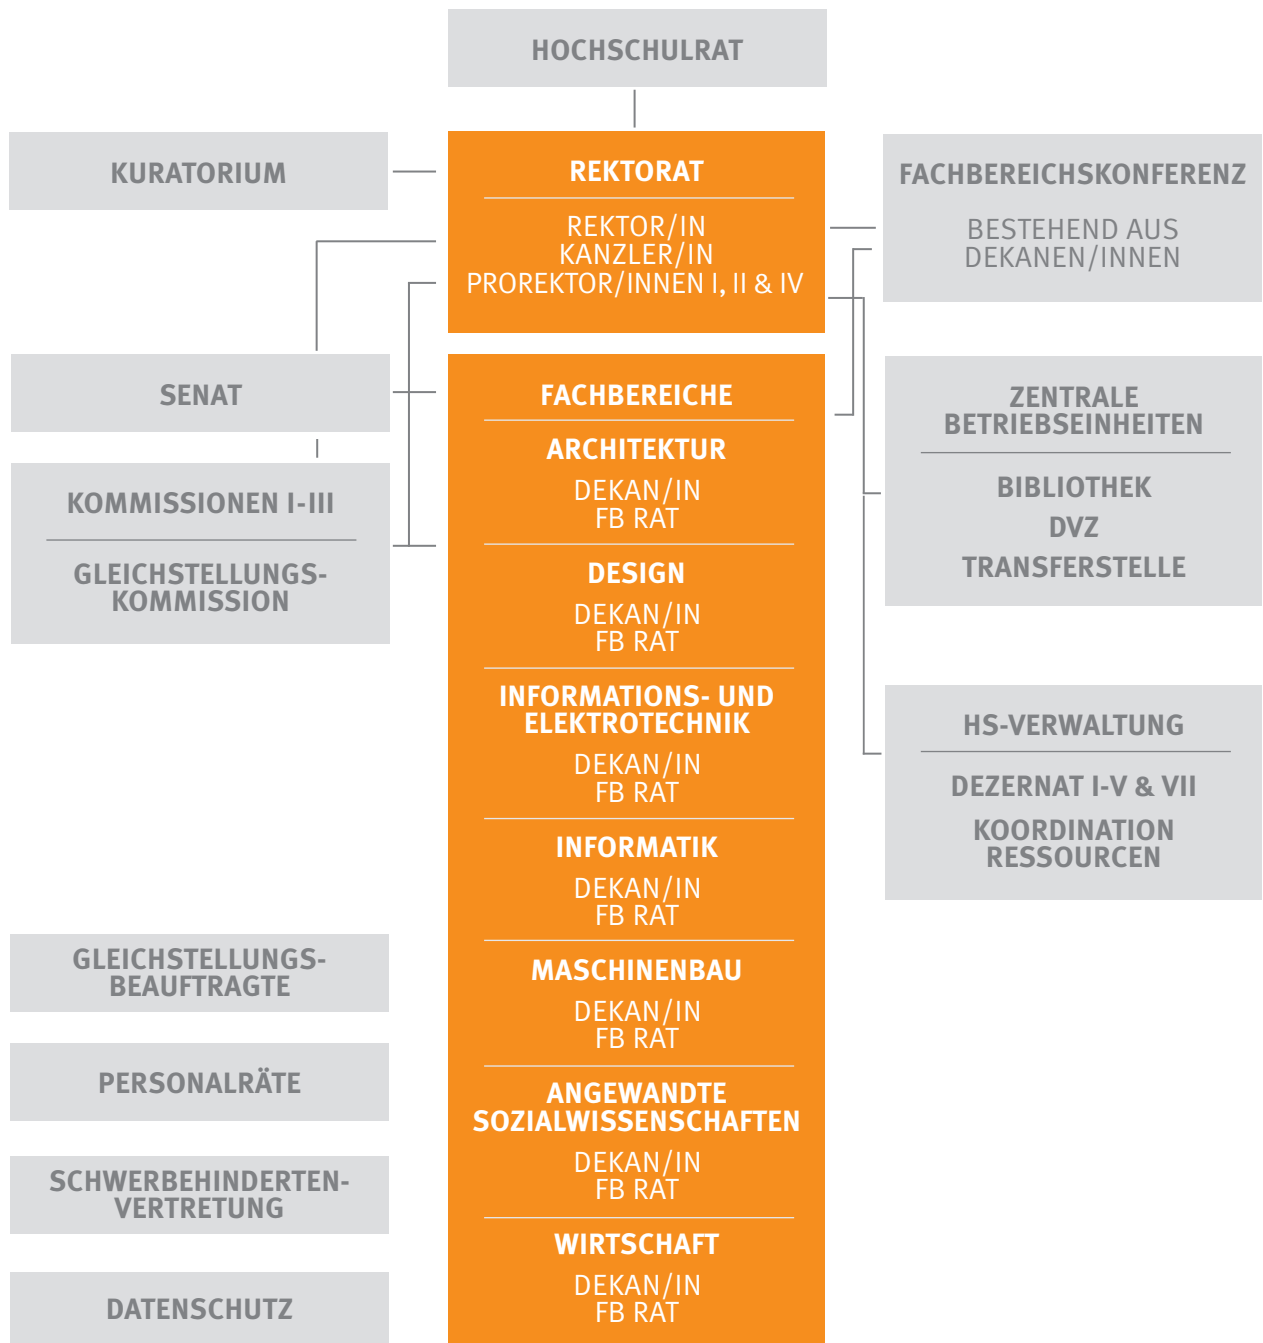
HOCHSCHULRAT

KURATORIUM

REKTORAT

REKTOR/IN
KANZLER/IN
PROREKTOR/INNEN I, II & IV

FACHBEREICHSKONFERENZ

BESTEHEND AUS DEKANEN/INNEN

SENAT

KOMMISSIONEN I-III

GLEICHSTELLUNGSKOMMISSION

FACHBEREICHE

ARCHITEKTUR
DEKAN/IN
FB RAT

DESIGN
DEKAN/IN
FB RAT

INFORMATIONS- UND ELEKTROTECHNIK
DEKAN/IN
FB RAT

INFORMATIK
DEKAN/IN
FB RAT

MASCHINENBAU
DEKAN/IN
FB RAT

ANGEWANDTE SOZIALWISSENSCHAFTEN
DEKAN/IN
FB RAT

WIRTSCHAFT
DEKAN/IN
FB RAT

ZENTRALE BETRIEBSEINHEITEN

BIBLIOTHEK
DVZ
TRANSFERSTELLE

HS-VERWALTUNG

DEZERNAT I-V & VII
KOORDINATION RESSOURCEN

GLEICHSTELLUNGSBEAUFTRAGTE

PERSONALRÄTE

SCHWERBEHINDERTENVERTRETUNG

DATENSCHUTZ